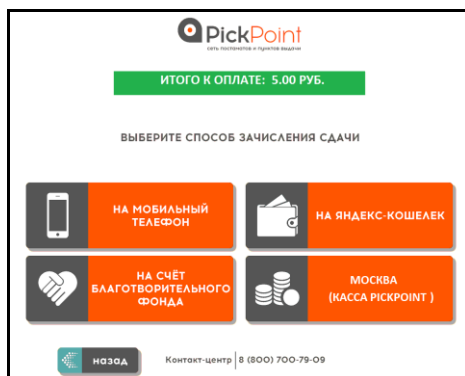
PickPoint
сеть постаматов и пунктов выдачи

ИТОГО К ОПЛАТЕ: 5.00 РУБ.

ВЫБЕРИТЕ СПОСОБ ЗАЧИСЛЕНИЯ СДАЧИ

НА МОБИЛЬНЫЙ ТЕЛЕФОН

НА ЯНДЕКС-КОШЕЛЕК

НА СЧЁТ БЛАГОТВОРИТЕЛЬНОГО ФОНДА

МОСКВА (КАССА PICKPOINT )

назад

Контакт-центр | 8 (800) 700-79-09